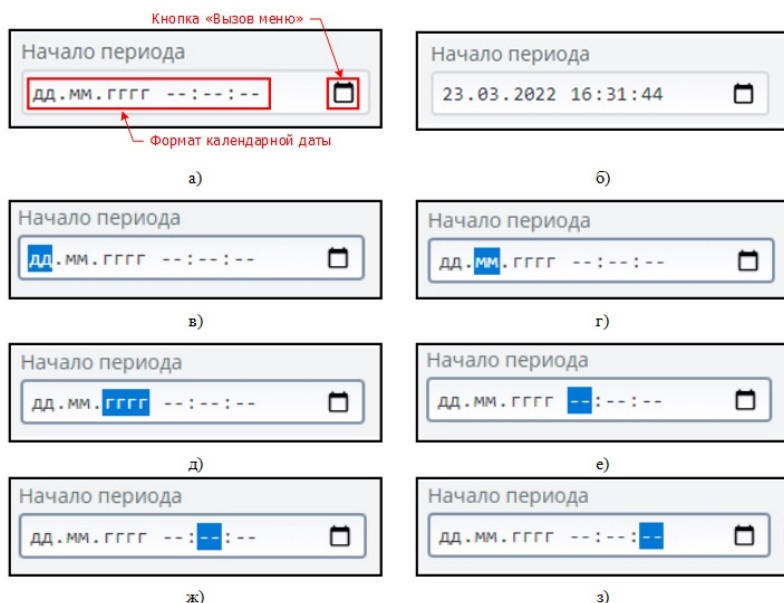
Кнопка «Вызов меню»

Начало периода

дд.мм.гггг --:--:--

Формат календарной даты

а)

Начало периода

23.03.2022 16:31:44

б)

Начало периода

дд.мм.гггг --:--:--

в)

Начало периода

дд.мм.гггг --:--:--

г)

Начало периода

дд.мм.гггг --:--:--

д)

Начало периода

дд.мм.гггг --:--:--

е)

Начало периода

дд.мм.гггг --:--:--

ж)

Начало периода

дд.мм.гггг --:--:--

з)